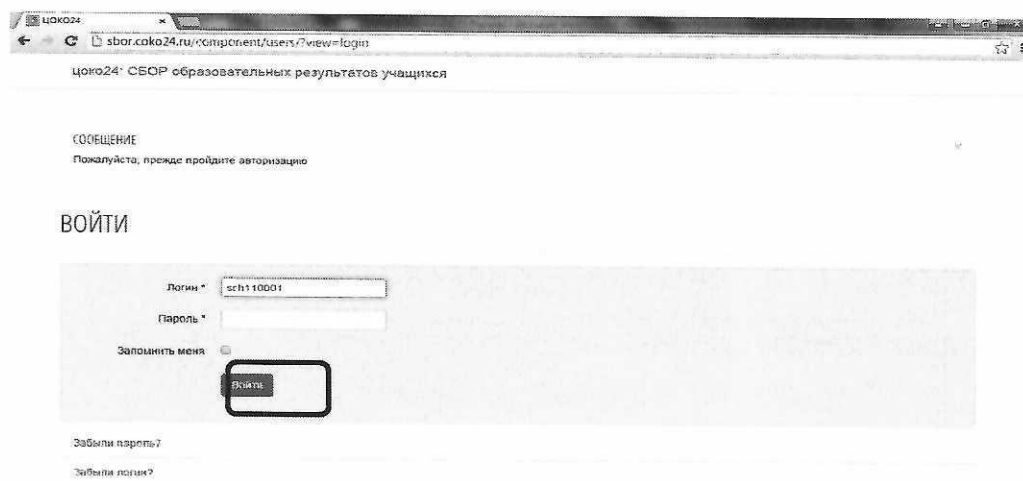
ЦОКО24 ×

sbor.coko24.ru/component/users/?view=login

цоко24· СБОР образовательных результатов учащихся

СООБЩЕНИЕ
Пожалуйста, прежде пройдите авторизацию

ВОЙТИ

Логин * sch110001

Пароль *

Запомнить меня

Войти

Забыли пароль?

Забыли логин?